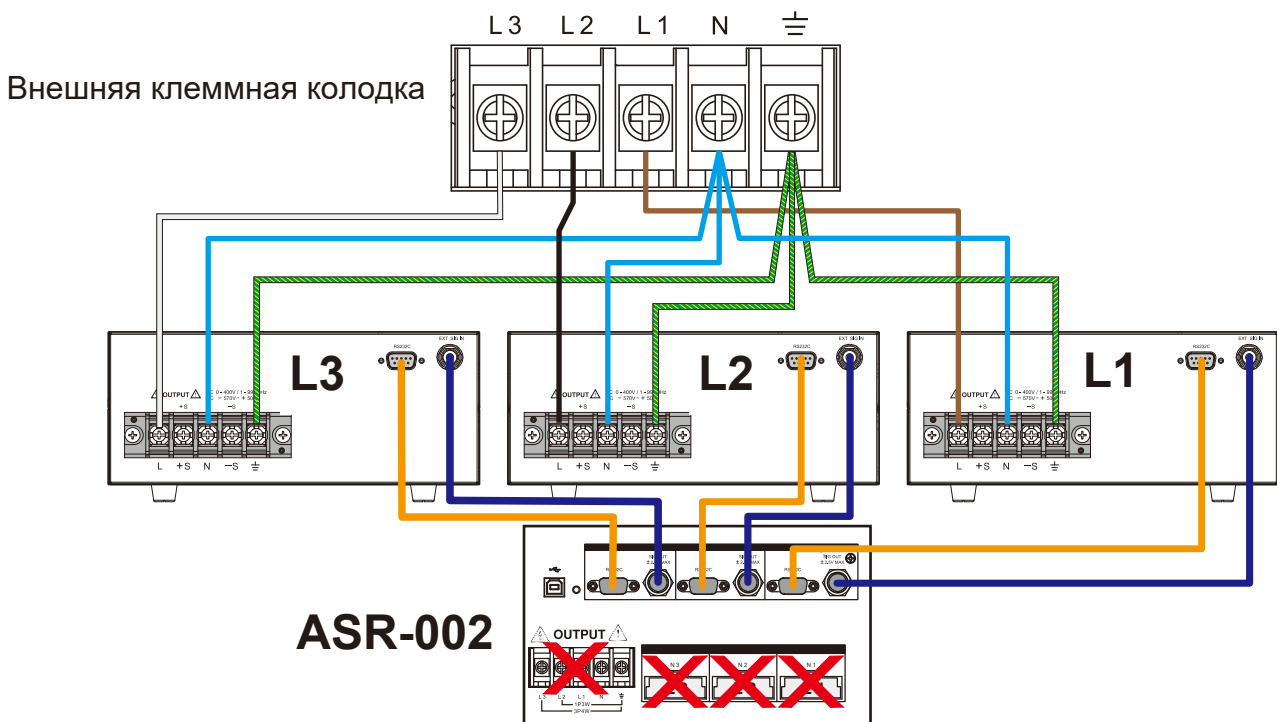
L 3 L 2 L 1 N ⏚

Внешняя клеммная колодка

L3
OUTPUT
+S
−S
L +S N −S ⏚
RS232C
EXT SIG IN

L2
OUTPUT
+S
−S
L +S N −S ⏚
RS232C
EXT SIG IN

L1
OUTPUT
+S
−S
L +S N −S ⏚
RS232C
EXT SIG IN

ASR-002
OUTPUT
L3 L2 L1 N ⏚
1P3W
3P4W
N3 N2 N1